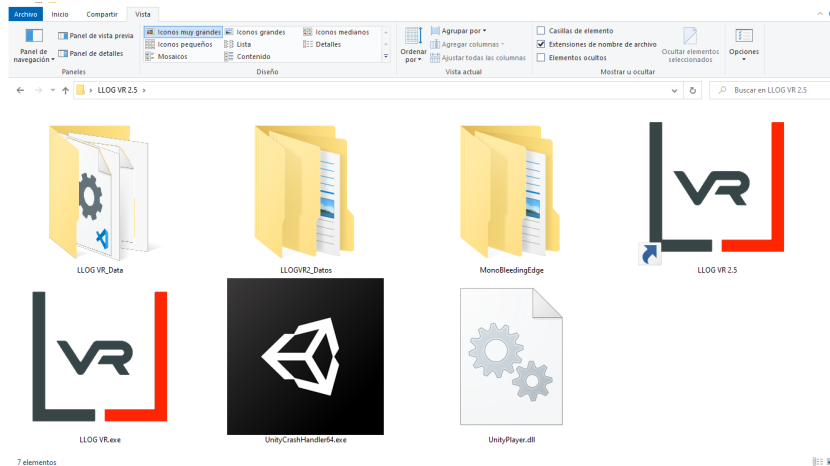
Archivo Inicio Compartir Vista

Panel de navegación
Panel de vista previa
Panel de detalles
Paneles

Iconos muy grandes
Iconos grandes
Iconos medianos
Iconos pequeños
Lista
Detalles
Mosaicos
Contenido
Diseño

Ordenar por
Agrupar por
Agregar columnas
Ajustar todas las columnas
Vista actual

Casillas de elemento
Extensiones de nombre de archivo
Elementos ocultos
Ocultar elementos seleccionados
Mostrar u ocultar

Opciones

LLOG VR 2.5

Buscar en LLOG VR 2.5

LLOG VR_Data

LLOGVR2_Datos

MonoBleedingEdge

VR

LLOG VR 2.5

VR

LLOG VR.exe

UnityCrashHandler64.exe

UnityPlayer.dll

7 elementos